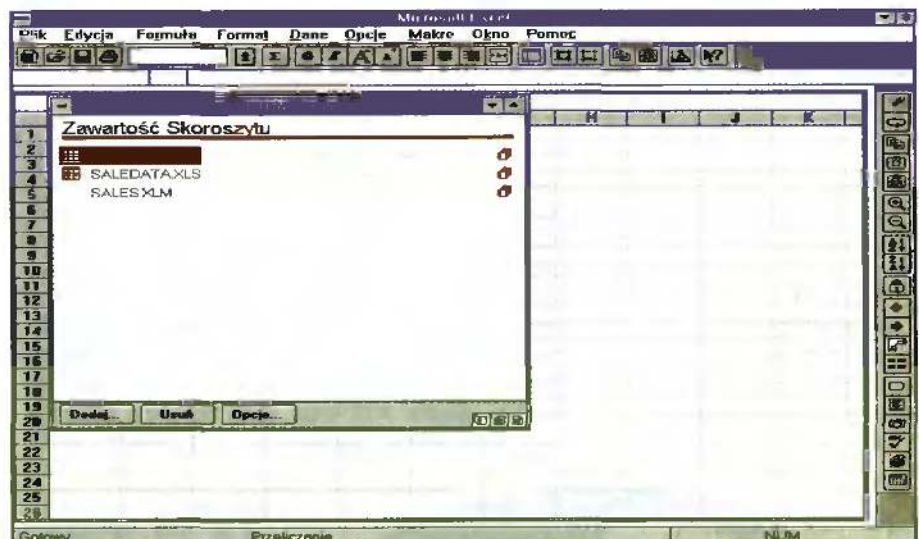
Microsoft Excel

Plik Edycja Formuła Format Dane Opcje Makro Okno Pomoc

Zawartość Skoroszytu

SALEDATA.XLS
SALES.XLM

Dodaj... Usuń Opcje...

H I J K

1
2
3
4
5
6
7
8
9
10
11
12
13
14
15
16
17
18
19
20
21
22
23
24
25
26

Gotowy Przeliczanie NUM